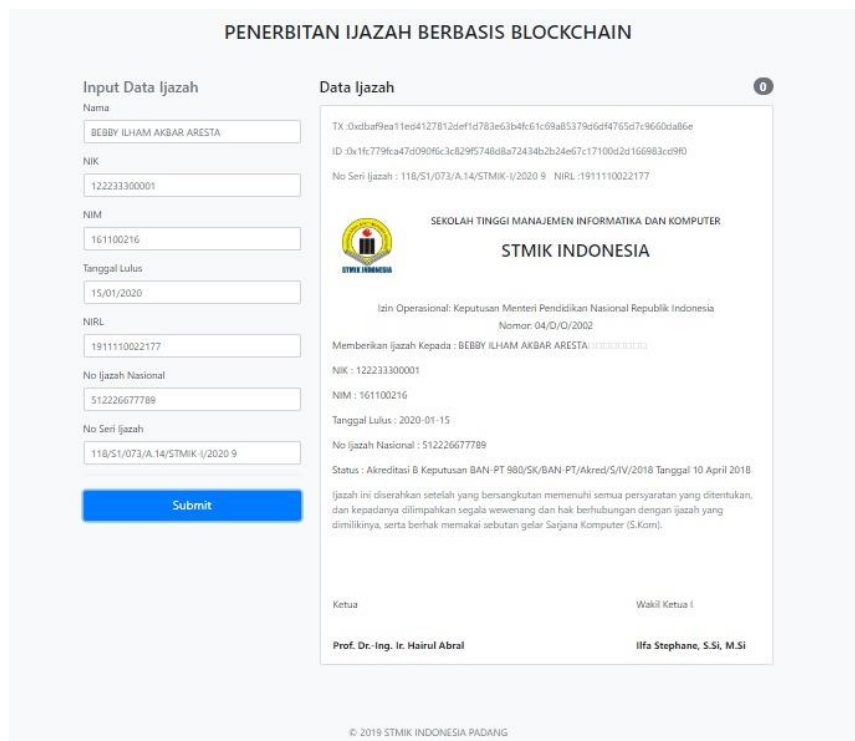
PENERBITAN IJAZAH BERBASIS BLOCKCHAIN

Input Data Ijazah

Nama

BEBBY ILHAM AKBAR ARESTA

NIK

122233300001

NIM

161100216

Tanggal Lulus

15/01/2020

NIRL

1911110022177

No Ijazah Nasional

512226677789

No Seri Ijazah

118/S1/073/A.14/STMIK-I/2020 9

Submit

Data Ijazah

0

TX :0xdbaf9ea11ed4127812def1d783e63b4fc61c69a85379d6df4765d7c9660da86e

ID :0x1fc779fca47d090f6c3c829f5748d8a72434b2b24e67c17100d2d166983cd9f0

No Seri Ijazah : 118/S1/073/A.14/STMIK-I/2020 9 NIRL :1911110022177

STMIK INDONESIA

SEKOLAH TINGGI MANAJEMEN INFORMATIKA DAN KOMPUTER

STMIK INDONESIA

Izin Operasional: Keputusan Menteri Pendidikan Nasional Republik Indonesia Nomor: 04/D/O/2002

Memberikan Ijazah Kepada : BEBBY ILHAM AKBAR ARESTA

NIK : 122233300001

NIM : 161100216

Tanggal Lulus : 2020-01-15

No Ijazah Nasional : 512226677789

Status : Akreditasi B Keputusan BAN-PT 980/SK/BAN-PT/Akred/S/IV/2018 Tanggal 10 April 2018

Ijazah ini diserahkan setelah yang bersangkutan memenuhi semua persyaratan yang ditentukan, dan kepadanya dilimpahkan segala wewenang dan hak berhubungan dengan ijazah yang dimilikinya, serta berhak memakai sebutan gelar Sarjana Komputer (S.Kom).

Ketua

Wakil Ketua I

Prof. Dr.-Ing. Ir. Hairul Abral

Ilfa Stephane, S.Si, M.Si

© 2019 STMIK INDONESIA PADANG